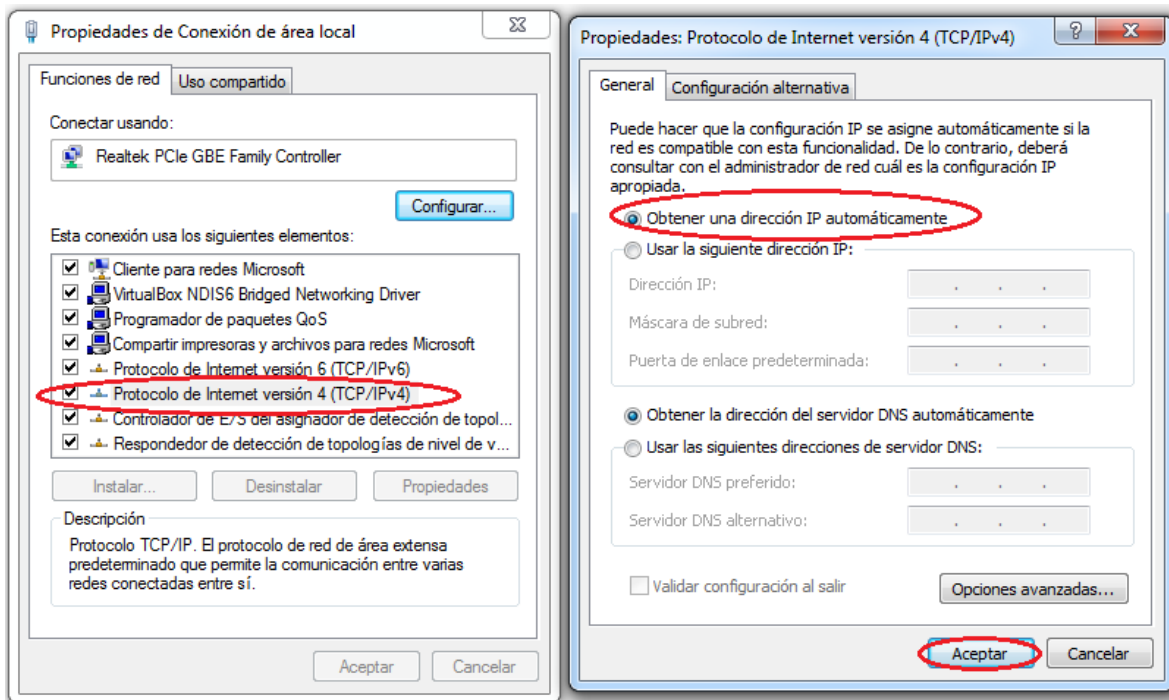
Propiedades de Conexión de área local

Funciones de red | Uso compartido

Conectar usando:

Realtek PCIe GBE Family Controller

Configurar...

Esta conexión usa los siguientes elementos:

Cliente para redes Microsoft
VirtualBox NDIS6 Bridged Networking Driver
Programador de paquetes QoS
Compartir impresoras y archivos para redes Microsoft
Protocolo de Internet versión 6 (TCP/IPv6)
Protocolo de Internet versión 4 (TCP/IPv4)
Controlador de E/S del asignador de detección de topol...
Respondedor de detección de topologías de nivel de v...

Instalar... | Desinstalar | Propiedades

Descripción

Protocolo TCP/IP. El protocolo de red de área extensa predeterminado que permite la comunicación entre varias redes conectadas entre sí.

Aceptar | Cancelar

Propiedades: Protocolo de Internet versión 4 (TCP/IPv4)

General | Configuración alternativa

Puede hacer que la configuración IP se asigne automáticamente si la red es compatible con esta funcionalidad. De lo contrario, deberá consultar con el administrador de red cuál es la configuración IP apropiada.

Obtener una dirección IP automáticamente

Usar la siguiente dirección IP:

Dirección IP:

Máscara de subred:

Puerta de enlace predeterminada:

Obtener la dirección del servidor DNS automáticamente

Usar las siguientes direcciones de servidor DNS:

Servidor DNS preferido:

Servidor DNS alternativo:

Validar configuración al salir

Opciones avanzadas...

Aceptar | Cancelar